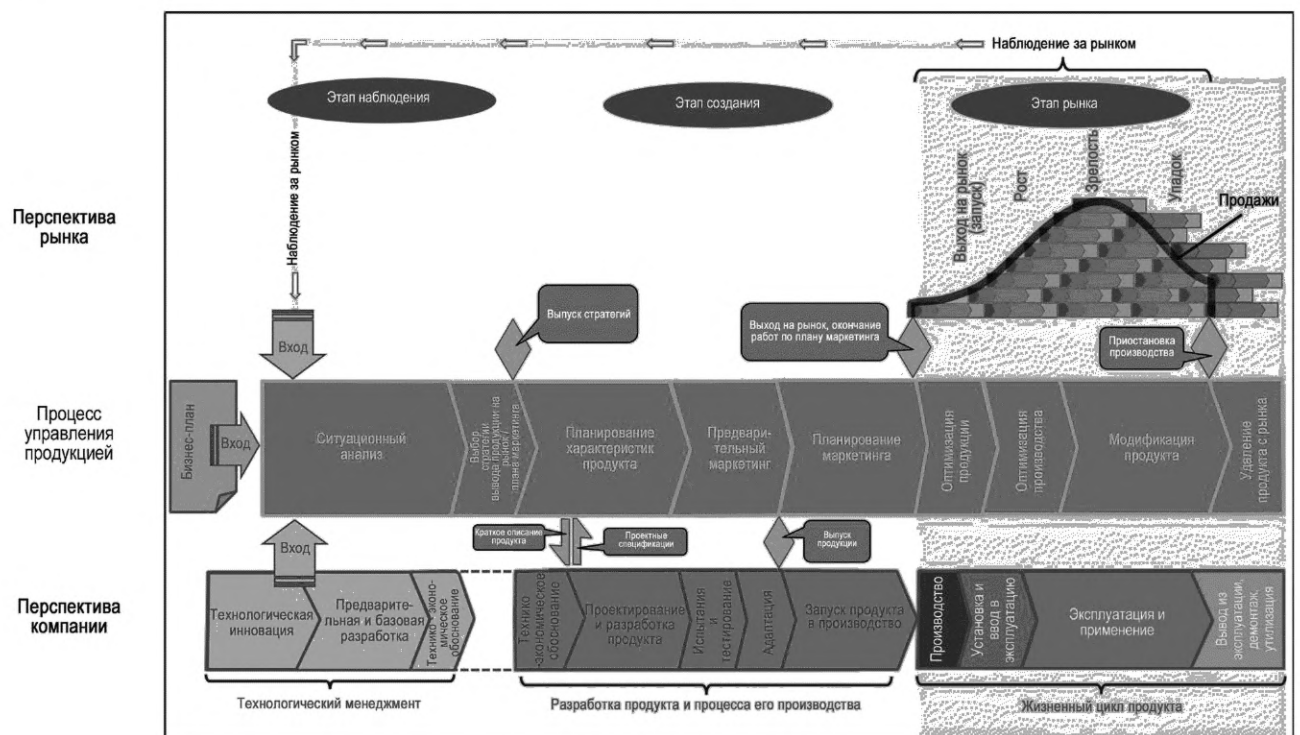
Наблюдение за рынком

Этап наблюдения

Этап создания

Этап рынка

Наблюдение за рынком

Перспектива рынка

Выход на рынок (запуск)

Рост

Зрелость

Упадок

Продажи

Выпуск стратегий

Выход на рынок, окончание работ по плану маркетинга

Приостановка производства

Вход

Процесс управления продукцией

Бизнес-план

Вход

Ситуационный анализ

Выбор стратегии вывода продукции на рынок и плана маркетинга

Планирование характеристик продукта

Предварительный маркетинг

Планирование маркетинга

Оптимизация продукции

Оптимизация производства

Модификация продукта

Удаление продукта с рынка

Краткое описание продукта

Проектные спецификации

Выпуск продукции

Вход

Перспектива компании

Технологическая инновация

Предварительная и базовая разработка

Технико-экономическое обоснование

Технико-экономическое обоснование

Проектирование и разработка продукта

Испытания и тестирование

Адаптация

Запуск продукта в производство

Производство

Установка и ввод в эксплуатацию

Эксплуатация и применение

Вывод из эксплуатации, демонтаж, утилизация

Технологический менеджмент

Разработка продукта и процесса его производства

Жизненный цикл продукта